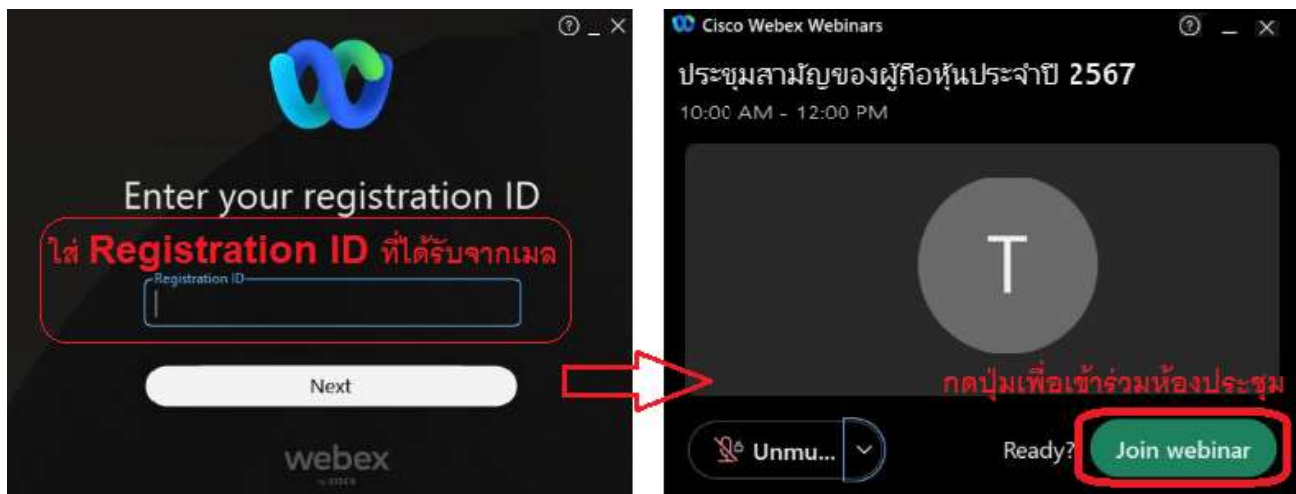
Enter your registration ID

ใส่ Registration ID ที่ได้รับจากเมล

Registration ID

Next

webex by CISCO

Cisco Webex Webinars

ประชุมสามัญของผู้ถือหุ้นประจำปี 2567

10:00 AM - 12:00 PM

T

กดปุ่มเพื่อเข้าร่วมห้องประชุม

Unmu...

Ready?

Join webinar